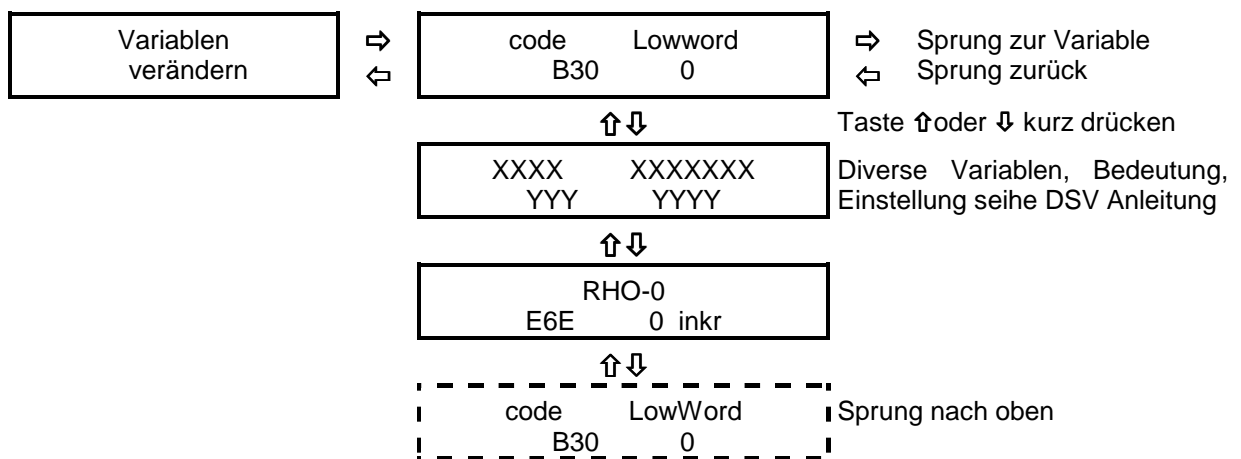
Variablen verändern

⇨
⇦

code Lowword
B30 0

⇨ Sprung zur Variable
⇦ Sprung zurück

⇧⇩

Taste ⇧oder ⇩ kurz drücken

XXXX XXXXXXX
YYY YYYY

Diverse Variablen, Bedeutung, Einstellung seihe DSV Anleitung

⇧⇩

RHO-0
E6E 0 inkr

⇧⇩

code LowWord
B30 0

Sprung nach oben